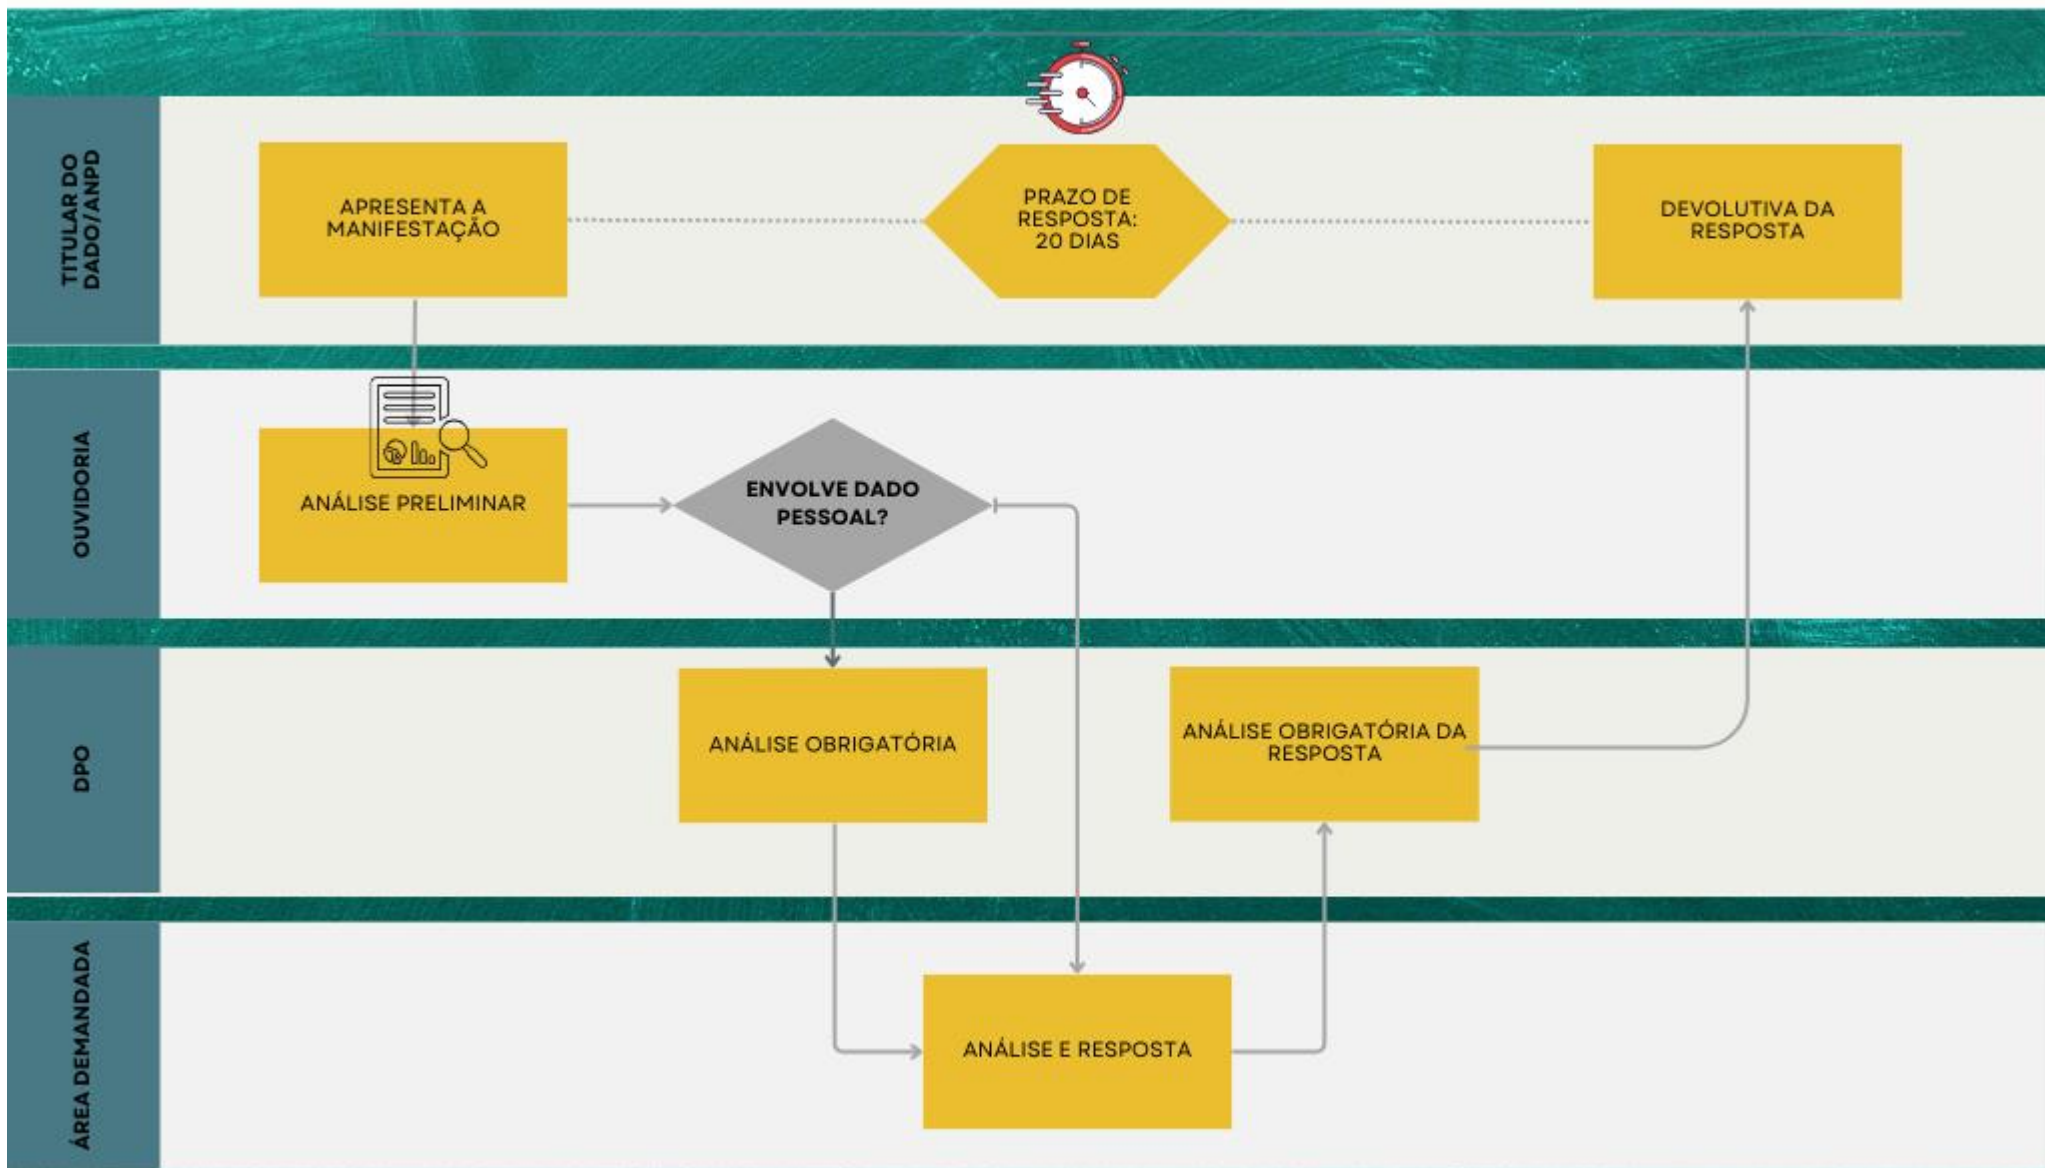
TITULAR DO DADO/ANPD

APRESENTA A MANIFESTAÇÃO

PRAZO DE RESPOSTA: 20 DIAS

DEVOLUTIVA DA RESPOSTA

OUVIDORIA

ANÁLISE PRELIMINAR

ENVOLVE DADO PESSOAL?

DPO

ANÁLISE OBRIGATÓRIA

ANÁLISE OBRIGATÓRIA DA RESPOSTA

ÁREA DEMANDADA

ANÁLISE E RESPOSTA